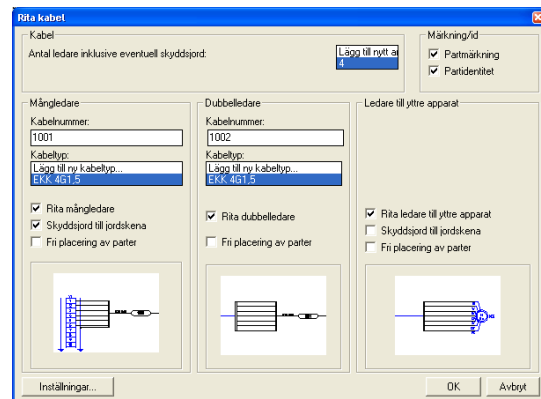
Rita kabel

Kabel

Antal ledare inklusive eventuell skyddsjord:

Lägg till nytt a
4

Märkning/id

Partmärkning

Partidentitet

Mångledare

Kabelnummer:

1001

Kabeltyp:

Lägg till ny kabeltyp...
EKK 4G1,5

Rita mångledare

Skyddsjord till jordskena

Fri placering av parter

Dubbelledare

Kabelnummer:

1002

Kabeltyp:

Lägg till ny kabeltyp...
EKK 4G1,5

Rita dubbelledare

Fri placering av parter

Ledare till yttre apparat

Rita ledare till yttre apparat

Skyddsjord till jordskena

Fri placering av parter

Inställningar...

OK

Avbryt